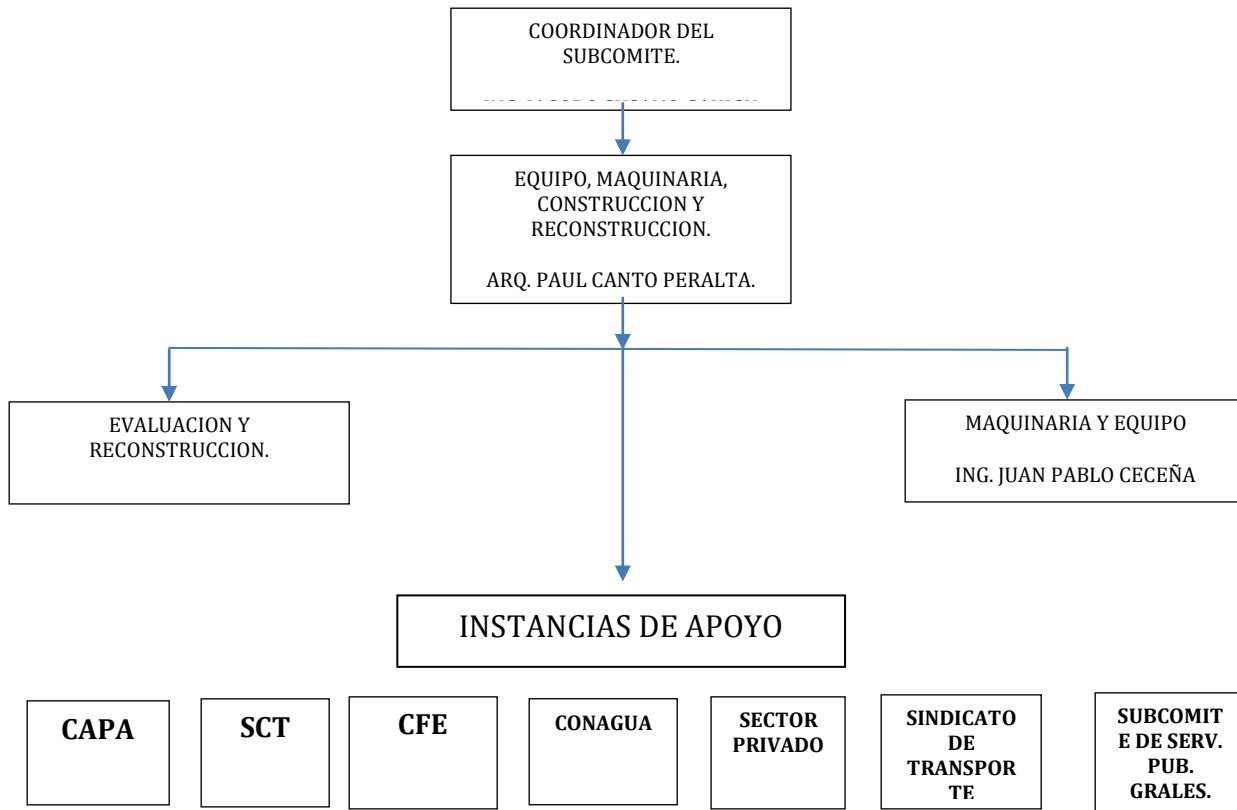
COORDINADOR DEL SUBCOMITE.

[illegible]

EQUIPO, MAQUINARIA, CONSTRUCCION Y RECONSTRUCCION.

ARQ. PAUL CANTO PERALTA.

EVALUACION Y RECONSTRUCCION.

MAQUINARIA Y EQUIPO

ING. JUAN PABLO CECEÑA

INSTANCIAS DE APOYO

CAPA

SCT

CFE

CONAGUA

SECTOR PRIVADO

SINDICATO DE TRANSPORTE

SUBCOMITE DE SERV. PUB. GRALES.